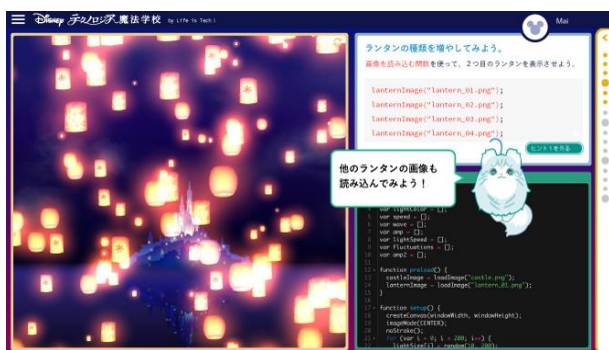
Disney テクノロジア魔法学校 by Life is Tech!

Mai

ランタンの種類を増やしてみよう。

画像を読み込む関数を使って、２つ目のランタンを表示させよう。

lanternImage("lantern_01.png");
lanternImage("lantern_02.png");
lanternImage("lantern_03.png");
lanternImage("lantern_04.png");

ヒント１を見る

他のランタンの画像も読み込んでみよう！

var lightColor = [];
var speed = [];
var move = [];
var amp = [];
var lightSpeed = [];
var Fluctuations = [];
var amp2 = [];

function preload() {
castleImage = loadImage("castle.png");
lanternImage = loadImage("lantern_01.png");
}

function setup() {
createCanvas(windowWidth, windowHeight);
imageMode(CENTER);
noStroke();
for (var i = 0; i < 200; i++) {
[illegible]